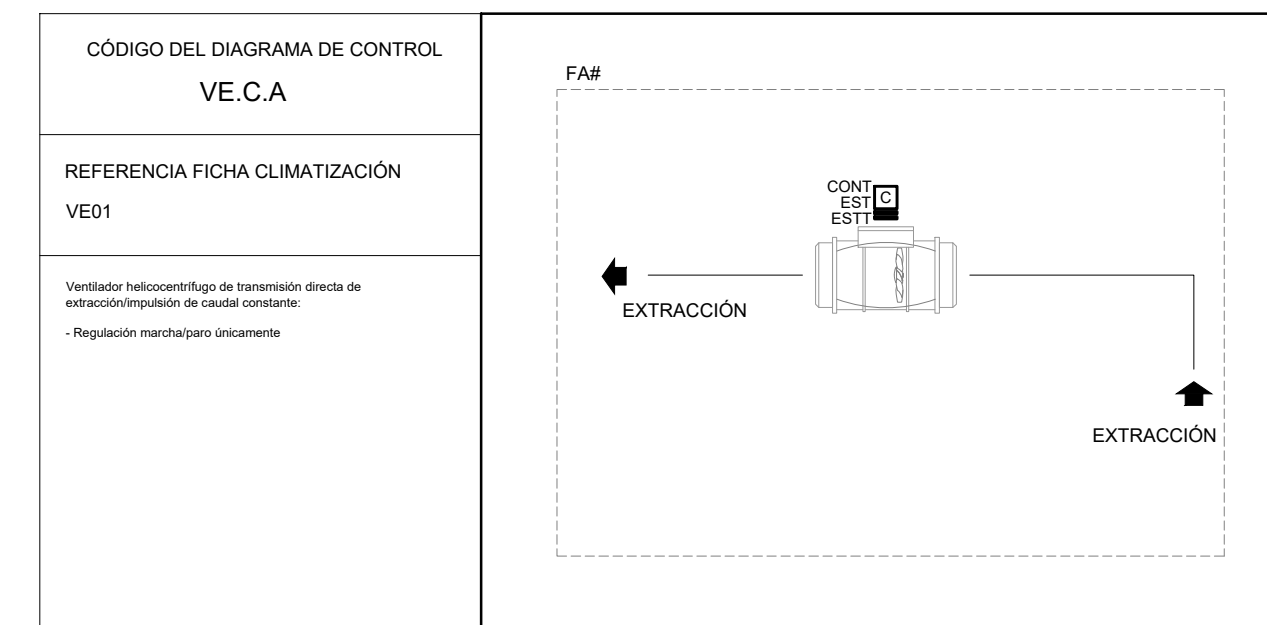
CÓDIGO DEL DIAGRAMA DE CONTROL

VE.C.A

REFERENCIA FICHA CLIMATIZACIÓN

VE01

Ventilador helicocentrífugo de transmisión directa de extracción/impulsión de caudal constante:

- Regulación marcha/paro únicamente

FA#

CONT
EST
ESTT
C

EXTRACCIÓN

EXTRACCIÓN